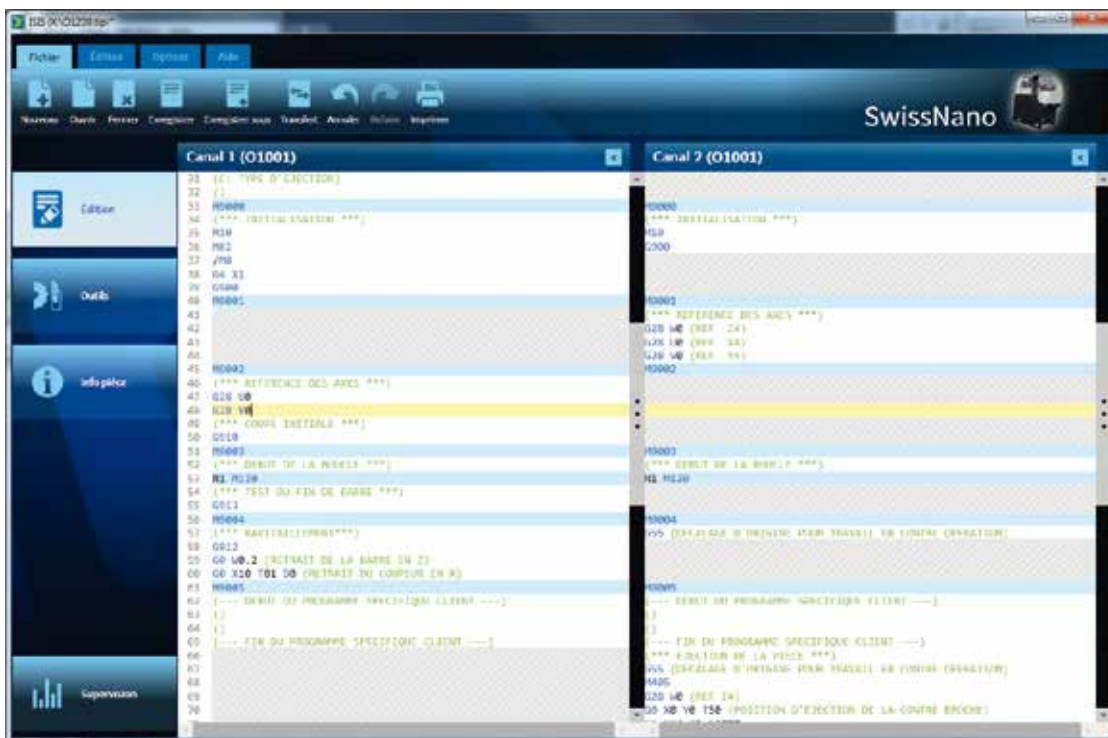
ISIS [X:\O1200.tip]*

Fichier Edition Options Aide

Nouveau Ouvrir Fermer Enregistrer Enregistrer sous Transfert Annuler Refaire Imprimer

SwissNano

Edition

Outils

Info pièce

Supervision

Canal 1 (O1001)

31 (C: TYPE D'EJECTION)
32 ()
33 M8000
34 (*** INITIALISATION ***)
35 M10
36 M82
37 /M8
38 G4 X1
39 G500
40 M8001
41
42
43
44
45 M8002
46 (*** REFERENCE DES AXES ***)
47 G28 U0
48 G28 V0
49 (*** COUPE INITIALE ***)
50 G910
51 M8003
52 (*** DEBUT DE LA BOUCLE ***)
53 M1 M120
54 (*** TEST DU FIN DE BARRE ***)
55 G913
56 M8004
57 (*** RAVITAILLEMENT***)
58 G912
59 G0 W0.2 (RETRAIT DE LA BARRE EN Z)
60 G0 X10 T01 D0 (RETRAIT DU COUPEUR EN X)
61 M8005
62 (--- DEBUT DU PROGRAMME SPECIFIQUE CLIENT ---)
63 ()
64 ()
65 (--- FIN DU PROGRAMME SPECIFIQUE CLIENT ---)
66
67
68
69
70

Canal 2 (O1001)

M8000
(*** INITIALISATION ***)
M10
G300

M8001
(*** REFERENCE DES AXES ***)
G28 W0 (REF Z4)
G28 U0 (REF X4)
G28 V0 (REF Y4)
M8002

M8003
(*** DEBUT DE LA BOUCLE ***)
M1 M120

M8004
G55 (DECALAGE D'ORIGINE POUR TRAVAIL EN CONTRE OPERATION)

M8005
(--- DEBUT DU PROGRAMME SPECIFIQUE CLIENT ---)
()
()
(--- FIN DU PROGRAMME SPECIFIQUE CLIENT ---)
(*** EJECTION DE LA PIECE ***)
G55 (DECALAGE D'ORIGINE POUR TRAVAIL EN CONTRE OPERATION)
M405
G28 W0 (REF Z4)
G0 X0 Y0 T50 (POSITION D'EJECTION DE LA CONTRE BROCHE)